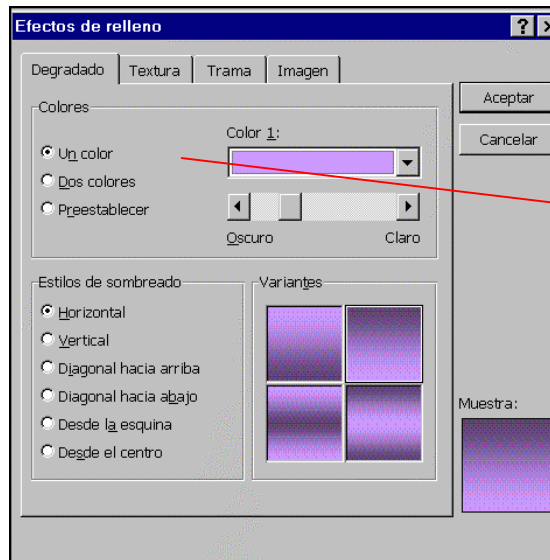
Efectos de relleno

?

Degradado
Textura
Trama
Imagen

Colores

Un color
Dos colores
Preestablecer

Color 1:

Oscuro
Claro

Estilos de sombreado

Horizontal
Vertical
Diagonal hacia arriba
Diagonal hacia abajo
Desde la esquina
Desde el centro

Variantes

Aceptar
Cancelar

Muestra: